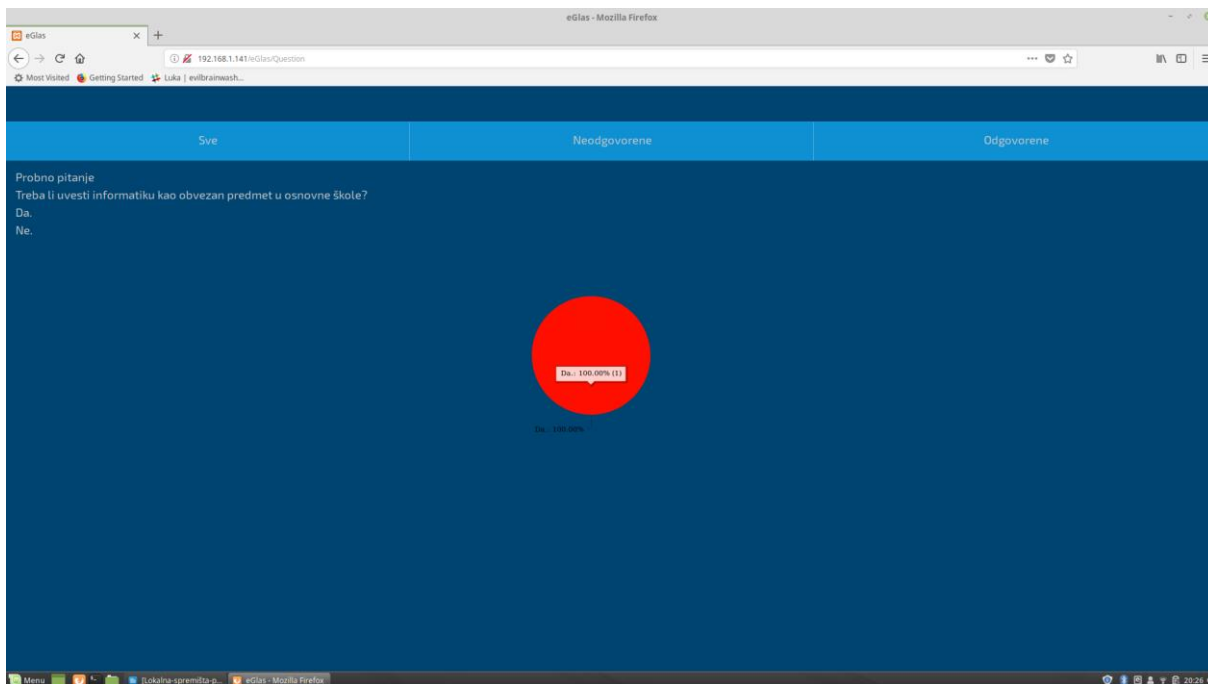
eGlas - Mozilla Firefox

eGlas

192.168.1.141/eGlas/Question

Most Visited   Getting Started   Luka | evilbrainwash...

Sve

Neodgovorene

Odgovorene

Probno pitanje
Treba li uvesti informatiku kao obvezan predmet u osnovne škole?
Da.
Ne.

Da.: 100.00% (1)

Da.: 100.00%

Menu   [Lokalna-spremišta-p...   eGlas - Mozilla Firefox

20:26